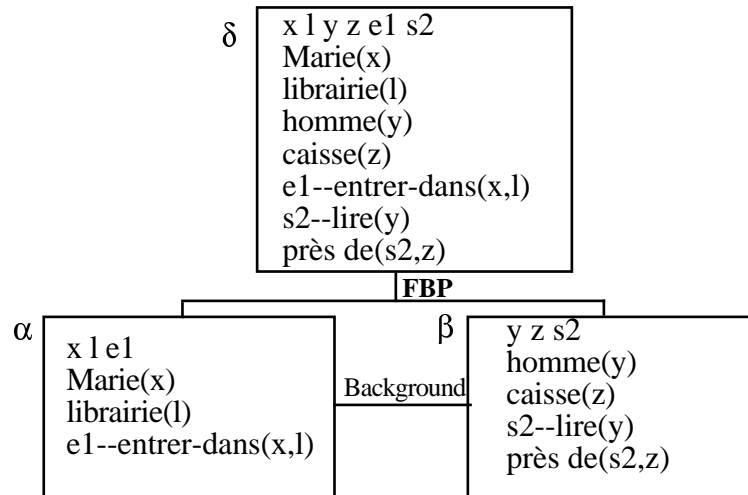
δ
x l y z e1 s2
Marie(x)
librairie(l)
homme(y)
caisse(z)
e1--entrer-dans(x,l)
s2--lire(y)
près de(s2,z)

FBP

α
x l e1
Marie(x)
librairie(l)
e1--entrer-dans(x,l)

Background

β
y z s2
homme(y)
caisse(z)
s2--lire(y)
près de(s2,z)